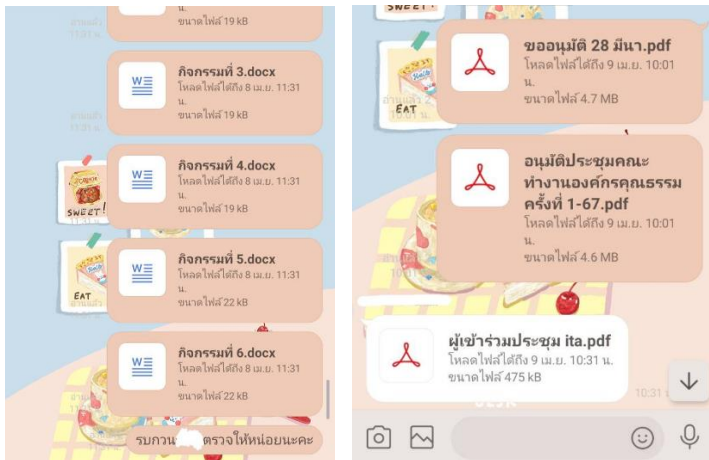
ขนาดไฟล์ 19 kB

กิจกรรมที่ 3.docx
โหลดไฟล์ได้ถึง 8 เม.ย. 11:31 น.
ขนาดไฟล์ 19 kB

กิจกรรมที่ 4.docx
โหลดไฟล์ได้ถึง 8 เม.ย. 11:31 น.
ขนาดไฟล์ 19 kB

กิจกรรมที่ 5.docx
โหลดไฟล์ได้ถึง 8 เม.ย. 11:31 น.
ขนาดไฟล์ 22 kB

กิจกรรมที่ 6.docx
โหลดไฟล์ได้ถึง 8 เม.ย. 11:31 น.
ขนาดไฟล์ 22 kB

รบกวน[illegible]ตรวจให้หน่อยนะคะ

ขออนุมัติ 28 มีนา.pdf
โหลดไฟล์ได้ถึง 9 เม.ย. 10:01 น.
ขนาดไฟล์ 4.7 MB

อนุมัติประชุมคณะทำงานองค์กรคุณธรรม ครั้งที่ 1-67.pdf
โหลดไฟล์ได้ถึง 9 เม.ย. 10:01 น.
ขนาดไฟล์ 4.6 MB

ผู้เข้าร่วมประชุม ita.pdf
โหลดไฟล์ได้ถึง 9 เม.ย. 10:31 น.
ขนาดไฟล์ 475 kB

10:31 น.